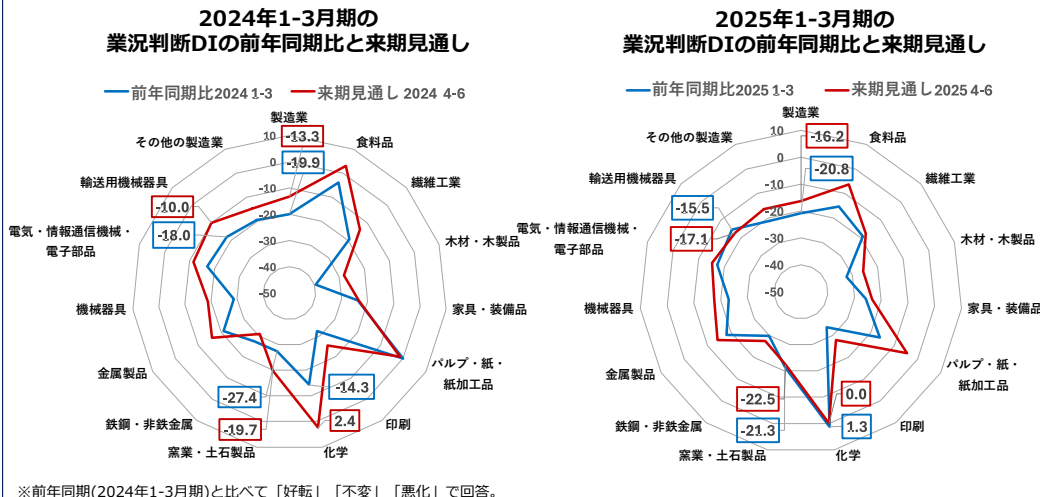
2024年1-3月期の
業況判断DIの前年同期比と来期見通し

前年同期比2024 1-3
来期見通し 2024 4-6

製造業
食料品
繊維工業
木材・木製品
家具・装備品
パルプ・紙・紙加工品
印刷
化学
窯業・土石製品
鉄鋼・非鉄金属
金属製品
機械器具
電気・情報通信機械・電子部品
輸送用機械器具
その他の製造業

10
0
-10
-20
-30
-40
-50

-13.3
-19.9
-10.0
-18.0
-14.3
2.4
-27.4
-19.7

2025年1-3月期の
業況判断DIの前年同期比と来期見通し

前年同期比2025 1-3
来期見通し 2025 4-6

製造業
食料品
繊維工業
木材・木製品
家具・装備品
パルプ・紙・紙加工品
印刷
化学
窯業・土石製品
鉄鋼・非鉄金属
金属製品
機械器具
電気・情報通信機械・電子部品
輸送用機械器具
その他の製造業

10
0
-10
-20
-30
-40
-50

-16.2
-20.8
-15.5
-17.1
0.0
1.3
-22.5
-21.3

※前年同期(2024年1-3月期)と比べて「好転」「不変」「悪化」で回答。